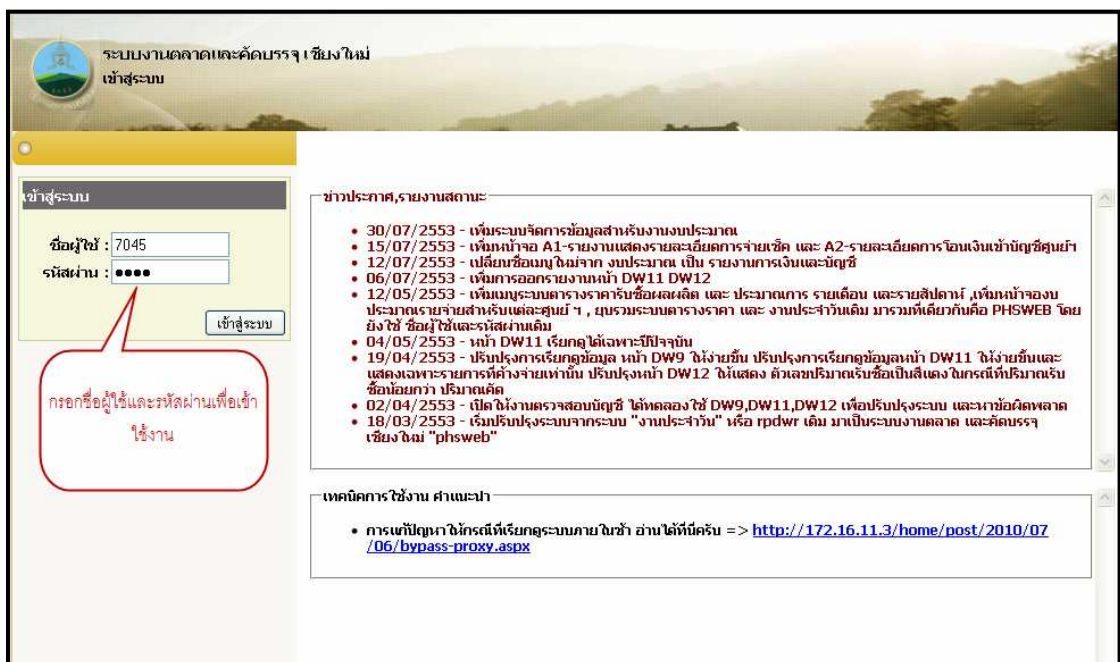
ระบบงานตลาดและคัดบรรจุ เชียงใหม่
เข้าสู่ระบบ

เข้าสู่ระบบ

ชื่อผู้ใช้ : 7045
รหัสผ่าน : ●●●●

เข้าสู่ระบบ

กรอกชื่อผู้ใช้และรหัสผ่านเพื่อเข้าใช้งาน

ข่าวประกาศ,รายงานสถานะ

• 30/07/2553 - เพิ่มระบบจัดการข้อมูลสำหรับงานงบประมาณ
• 15/07/2553 - เพิ่มหน้าจอ A1-รายงานแสดงรายละเอียดการจ่ายเช็ค และ A2-รายละเอียดการโอนเงินเข้าบัญชีศูนย์ฯ
• 12/07/2553 - เปลี่ยนชื่อเมนูใหม่จาก งบประมาณ เป็น รายงานการเงินและบัญชี
• 06/07/2553 - เพิ่มการออกรายงานหน้า DW11 DW12
• 12/05/2553 - เพิ่มเมนูระบบตารางราคารับซื้อผลผลิต และ ประมาณการ รายเดือน และรายสัปดาห์ ,เพิ่มหน้าจองบประมาณรายจ่ายสำหรับแต่ละศูนย์ ฯ , ยุบรวมระบบตารางราคา และ งานประจำวันเดิม มารวมที่เดียวกันคือ PHSWEB โดยยังใช้ ชื่อผู้ใช้และรหัสผ่านเดิม
• 04/05/2553 - หน้า DW11 เรียกดูได้เฉพาะปีปัจจุบัน
• 19/04/2553 - ปรับปรุงการเรียกดูข้อมูล หน้า DW9 ให้ง่ายขึ้น ปรับปรุงการเรียกดูข้อมูลหน้า DW11 ให้ง่ายขึ้นและแสดงเฉพาะรายการที่ค้างจ่ายเท่านั้น ปรับปรุงหน้า DW12 ให้แสดง ตัวเลขปริมาณรับซื้อเป็นสีแดงในกรณีที่ปริมาณรับซื้อน้อยกว่า ปริมาณคัด
• 02/04/2553 - เปิดให้งานตรวจสอบบัญชี ได้ทดลองใช้ DW9,DW11,DW12 เพื่อปรับปรุงระบบ และหาข้อผิดพลาด
• 18/03/2553 - เริ่มปรับปรุงระบบจากระบบ "งานประจำวัน" หรือ rpdwr เดิม มาเป็นระบบงานตลาด และคัดบรรจุเชียงใหม่ "phsweb"

เทคนิคการใช้งาน คำแนะนำ

• การแก้ปัญหาให้กรณีที่เรียกดูระบบภายในช้า อ่านได้ที่นี่ครับ => http://172.16.11.3/home/post/2010/07/06/bypass-proxy.aspx